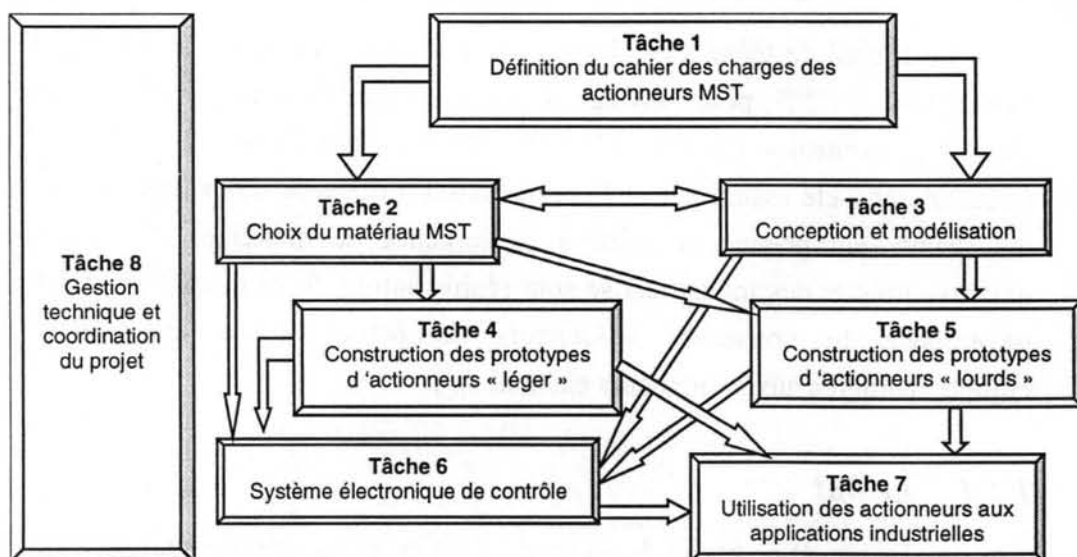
Tâche 8
Gestion technique et coordination du projet

Tâche 1
Définition du cahier des charges des actionneurs MST

Tâche 2
Choix du matériau MST

Tâche 3
Conception et modélisation

Tâche 4
Construction des prototypes d 'actionneurs « léger »

Tâche 5
Construction des prototypes d 'actionneurs « lourds »

Tâche 6
Système électronique de contrôle

Tâche 7
Utilisation des actionneurs aux applications industrielles